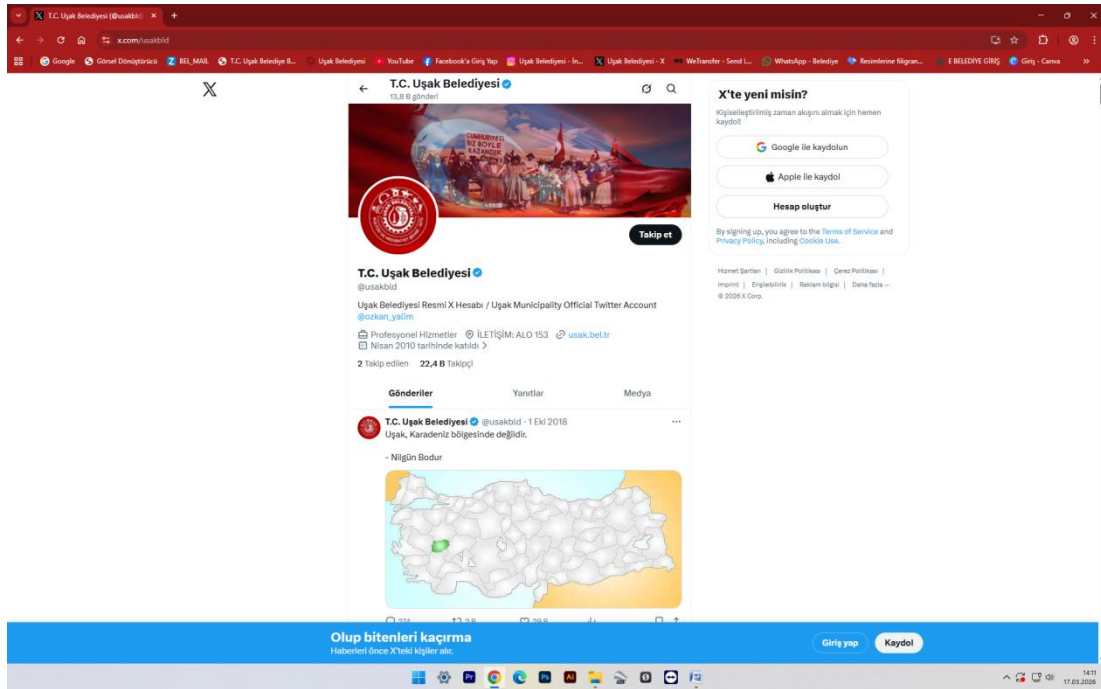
T.C. Uşak Belediyesi (@usakbld) ×

x.com/usakbld

Google Görsel Dönüştürücü BEL_MAIL T.C. Uşak Belediye B... Uşak Belediyesi YouTube Facebook'a Giriş Yap Uşak Belediyesi - İn... Uşak Belediyesi - X WeTransfer - Send L... WhatsApp - Belediye Resimlerine filigran... E BELEDİYE GİRİŞ Giriş - Canva

T.C. Uşak Belediyesi
13,8 B gönderi

CUMHURİYET BİZ BÖYLE KAZANDIK

Takip et

T.C. Uşak Belediyesi
@usakbld

Uşak Belediyesi Resmi X Hesabı / Uşak Municipality Official Twitter Account @ozkan_yalim

Profesyonel Hizmetler İLETİŞİM: ALO 153 usak.bel.tr
Nisan 2010 tarihinde katıldı

2 Takip edilen 22,4 B Takipçi

Gönderiler Yanıtlar Medya

T.C. Uşak Belediyesi @usakbld · 1 Eki 2018
Uşak, Karadeniz bölgesinde değildir.

- Nilgün Bodur

X'te yeni misin?
Kişiselleştirilmiş zaman akışını almak için hemen kaydol!

Google ile kaydolun
Apple ile kaydol
Hesap oluştur

By signing up, you agree to the Terms of Service and Privacy Policy, including Cookie Use.

Hizmet Şartları | Gizlilik Politikası | Çerez Politikası | Imprint | Erişilebilirlik | Reklam bilgisi | Daha fazla ··· © 2026 X Corp.

Olup bitenleri kaçırma
Haberleri önce X'teki kişiler alır.

Giriş yap Kaydol

14:11
17.03.2026